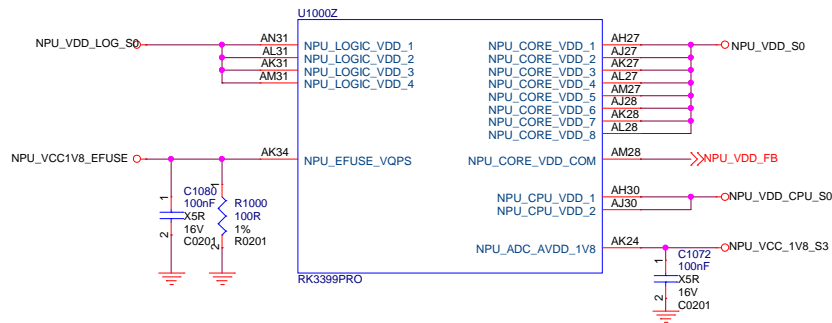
U1000Z

NPU_VDD_LOG_S0
AN31 NPU_LOGIC_VDD_1
AL31 NPU_LOGIC_VDD_2
AK31 NPU_LOGIC_VDD_3
AM31 NPU_LOGIC_VDD_4

NPU_CORE_VDD_1 AH27
NPU_CORE_VDD_2 AJ27
NPU_CORE_VDD_3 AK27
NPU_CORE_VDD_4 AL27
NPU_CORE_VDD_5 AM27
NPU_CORE_VDD_6 AJ28
NPU_CORE_VDD_7 AK28
NPU_CORE_VDD_8 AL28
NPU_VDD_S0

NPU_VCC1V8_EFUSE
AK34 NPU_EFUSE_VQPS

NPU_CORE_VDD_COM AM28
NPU_VDD_FB

C1080
100nF
X5R
16V
C0201
1
2

R1000
100R
1%
R0201
1
2

NPU_CPU_VDD_1 AH30
NPU_CPU_VDD_2 AJ30
NPU_VDD_CPU_S0

NPU_ADC_AVDD_1V8 AK24
NPU_VCC_1V8_S3

C1072
100nF
X5R
16V
C0201
1
2

RK3399PRO